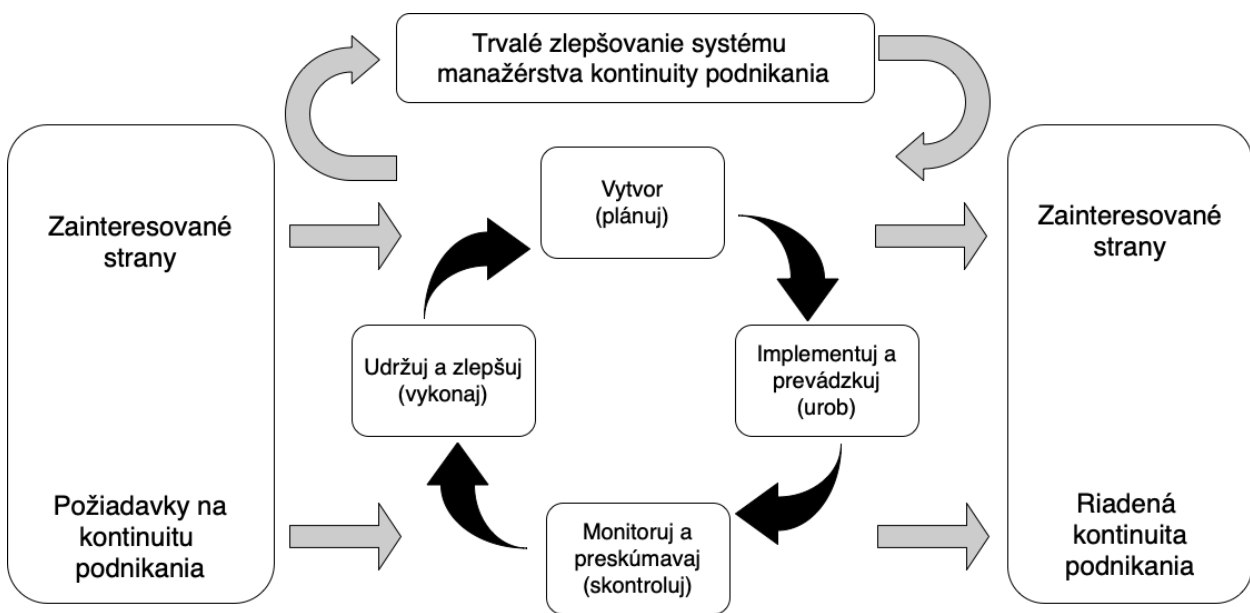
Trvalé zlepšovanie systému manažérstva kontinuity podnikania

Zainteresované strany

Požiadavky na kontinuitu podnikania

Vytvor (plánuj)

Implementuj a prevádzkuj (urob)

Monitoruj a preskúmavaj (skontroluj)

Udržuj a zlepšuj (vykonaj)

Zainteresované strany

Riadená kontinuita podnikania